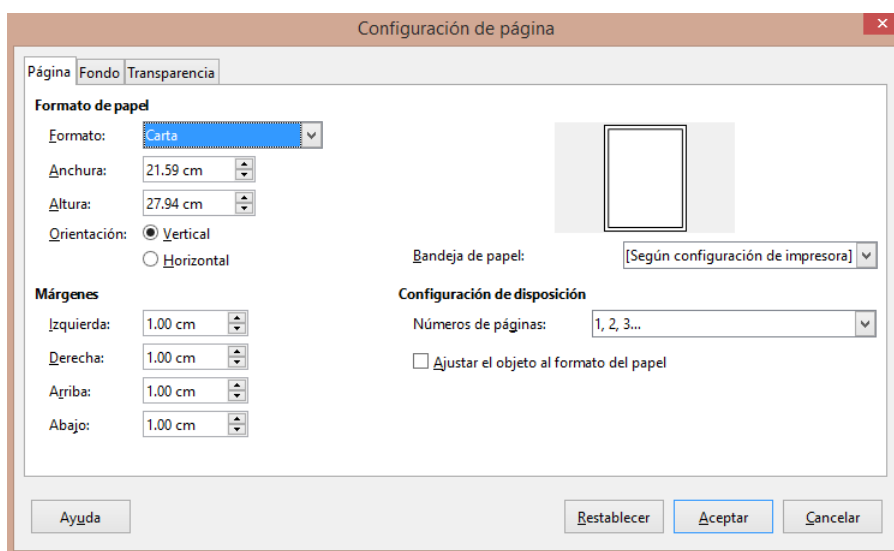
Configuración de página

Página | Fondo | Transparencia

Formato de papel

Formato: Carta

Anchura: 21.59 cm

Altura: 27.94 cm

Orientación: Vertical

Horizontal

Bandeja de papel: [Según configuración de impresora]

Márgenes

Izquierda: 1.00 cm

Derecha: 1.00 cm

Arriba: 1.00 cm

Abajo: 1.00 cm

Configuración de disposición

Números de páginas: 1, 2, 3...

Ajustar el objeto al formato del papel

Ayuda

Restablecer

Aceptar

Cancelar